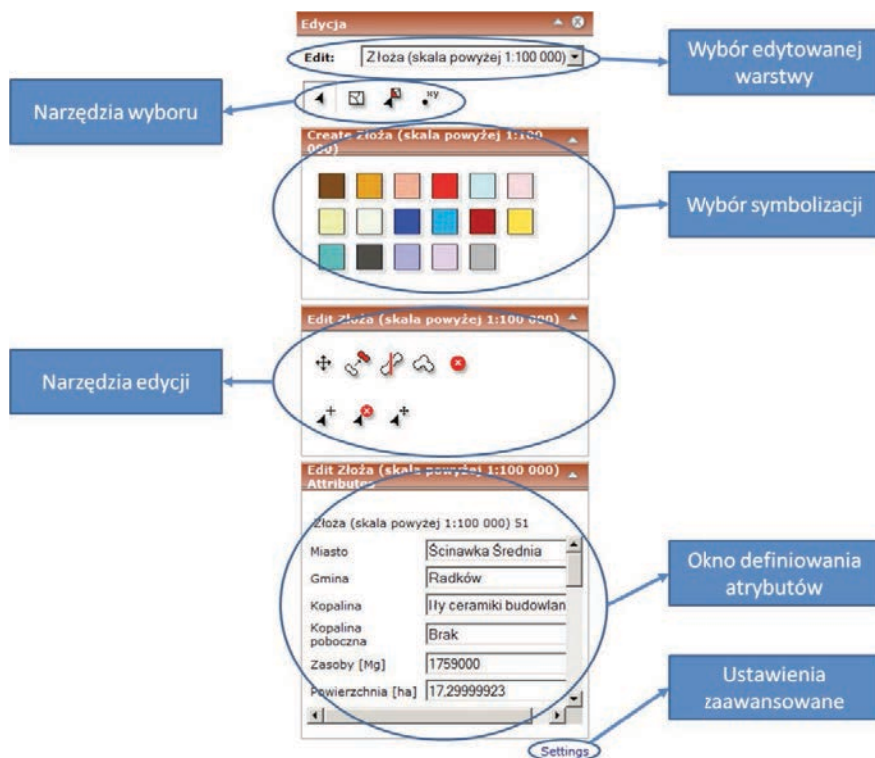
Edycja

Edit: Złoża (skala powyżej 1:100 000)

Wybór edytowanej warstwy

Narzędzia wyboru

Create Złoża (skala powyżej 1:100 000)

Wybór symbolizacji

Edit Złoża (skala powyżej 1:100 000)

Narzędzia edycji

Edit Złoża (skala powyżej 1:100 000) Attributes

Złoża (skala powyżej 1:100 000) 51

| | |
|---|---|
| Miasto | Ścinawka Średnia |
| Gmina | Radków |
| Kopalina | Iły ceramiki budowlan |
| Kopalina poboczna | Brak |
| Zasoby [Mg] | 1759000 |
| Powierzchnia [ha] | 17.29999923 |

Okno definiowania atrybutów

Ustawienia zaawansowane

Settings